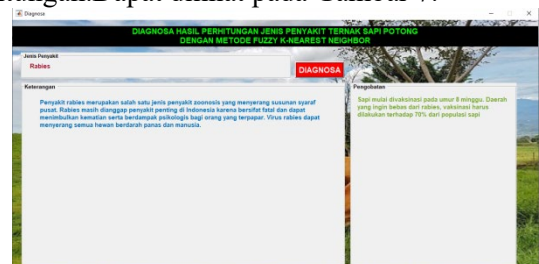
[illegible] Dapat dilihat pada Gambar 7.

Diagnosa

DIAGNOSA HASIL PERHITUNGAN JENIS PENYAKIT TERNAK SAPI POTONG DENGAN METODE FUZZY K-NEAREST NEIGHBOR

Jenis Penyakit

Rabies

DIAGNOSA

Keterangan

Penyakit rabies merupakan salah satu jenis penyakit zoonosis yang menyerang susunan syaraf pusat. Rabies masih dianggap penyakit penting di Indonesia karena bersifat fatal dan dapat menimbulkan kematian serta berdampak psikologis bagi orang yang terpapar. Virus rabies dapat menyerang semua hewan berdarah panas dan manusia.

Pengobatan

Sapi mulai divaksinasi pada umur 6 minggu. Daerah yang ingin bebas dari rabies, vaksinasi harus dilakukan terhadap 70% dari populasi sapi